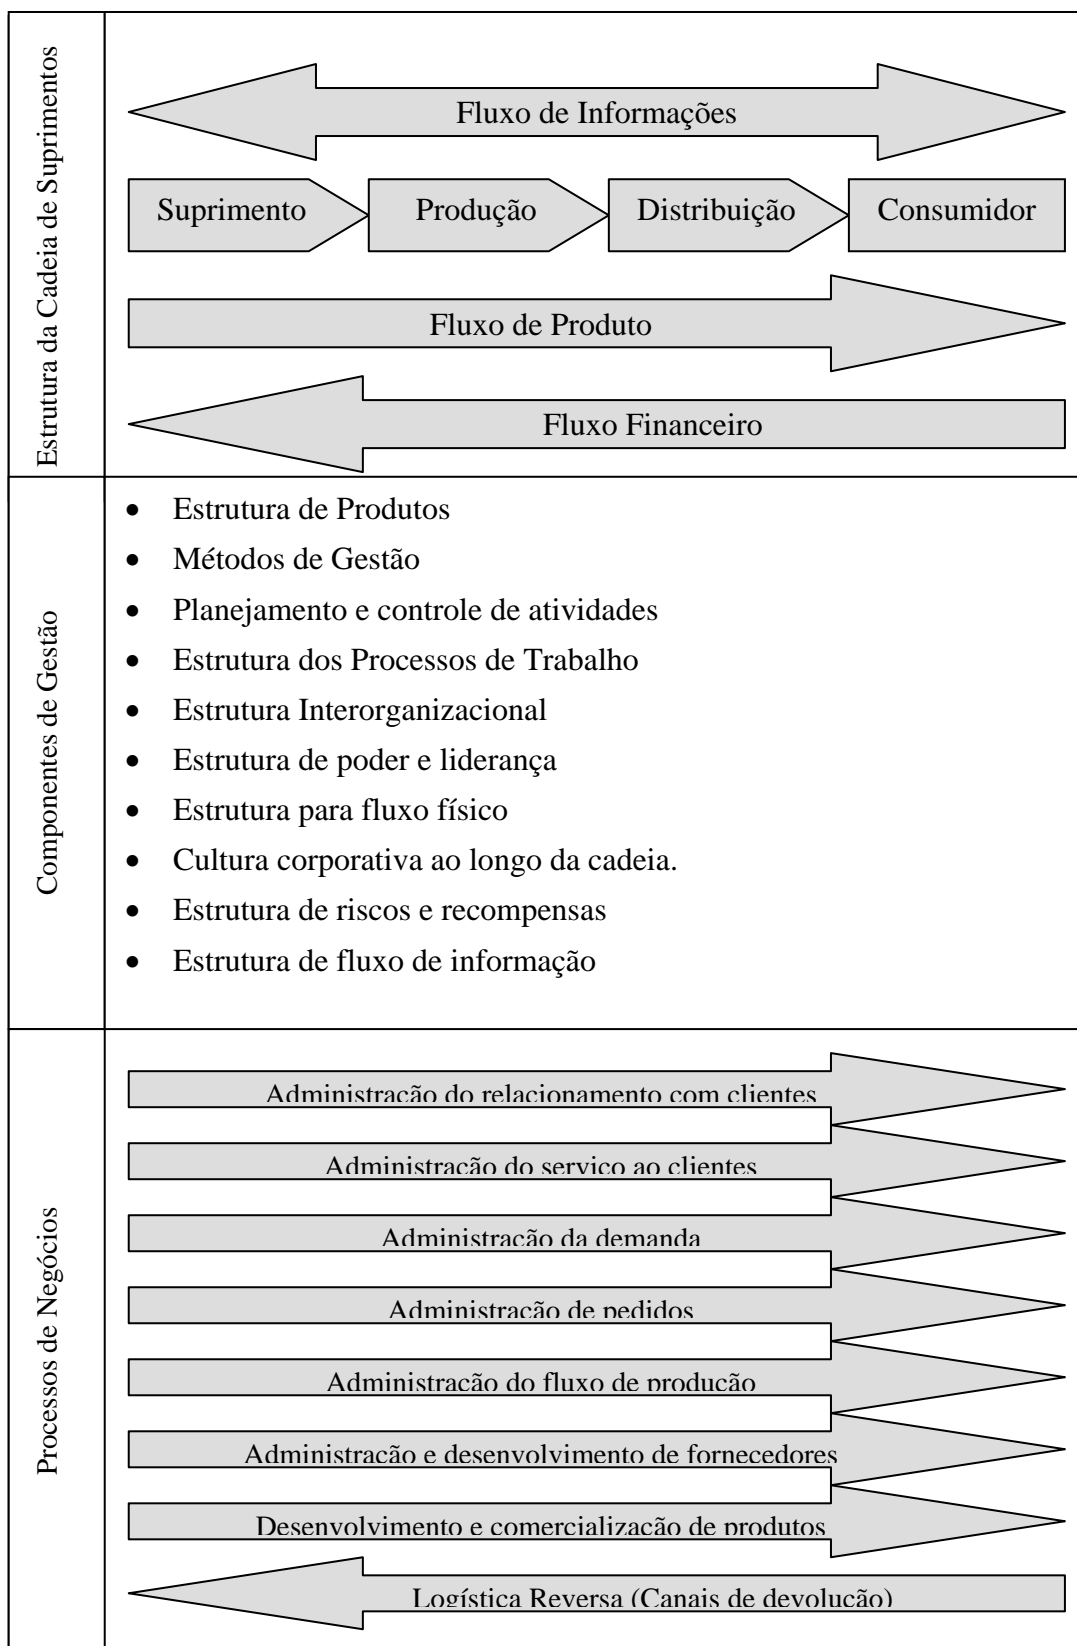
| Estrutura da Cadeia de Suprimentos | Fluxo de Informações<br>Suprimento → Produção → Distribuição → Consumidor<br>Fluxo de Produto<br>Fluxo Financeiro |
|---|---|
| Componentes de Gestão | • Estrutura de Produtos<br>• Métodos de Gestão<br>• Planejamento e controle de atividades<br>• Estrutura dos Processos de Trabalho<br>• Estrutura Interorganizacional<br>• Estrutura de poder e liderança<br>• Estrutura para fluxo físico<br>• Cultura corporativa ao longo da cadeia.<br>• Estrutura de riscos e recompensas<br>• Estrutura de fluxo de informação |
| Processos de Negócios | Administração do relacionamento com clientes<br>Administração do serviço ao clientes<br>Administração da demanda<br>Administração de pedidos<br>Administração do fluxo de produção<br>Administração e desenvolvimento de fornecedores<br>Desenvolvimento e comercialização de produtos<br>Logística Reversa (Canais de devolução) |